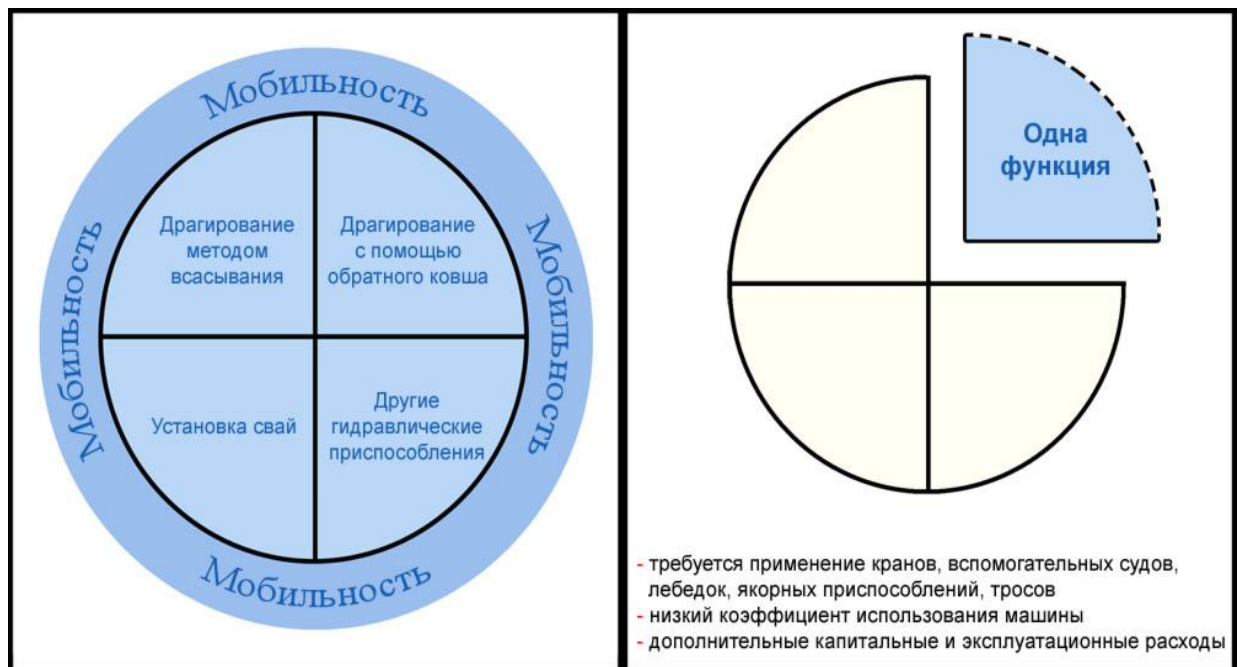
Мобильность

Мобильность

Мобильность

Мобильность

Драгирование методом всасывания

Драгирование с помощью обратного ковша

Установка свай

Другие гидравлические приспособления

Одна функция

- требуется применение кранов, вспомогательных судов, лебедок, якорных приспособлений, тросов
- низкий коэффициент использования машины
- дополнительные капитальные и эксплуатационные расходы